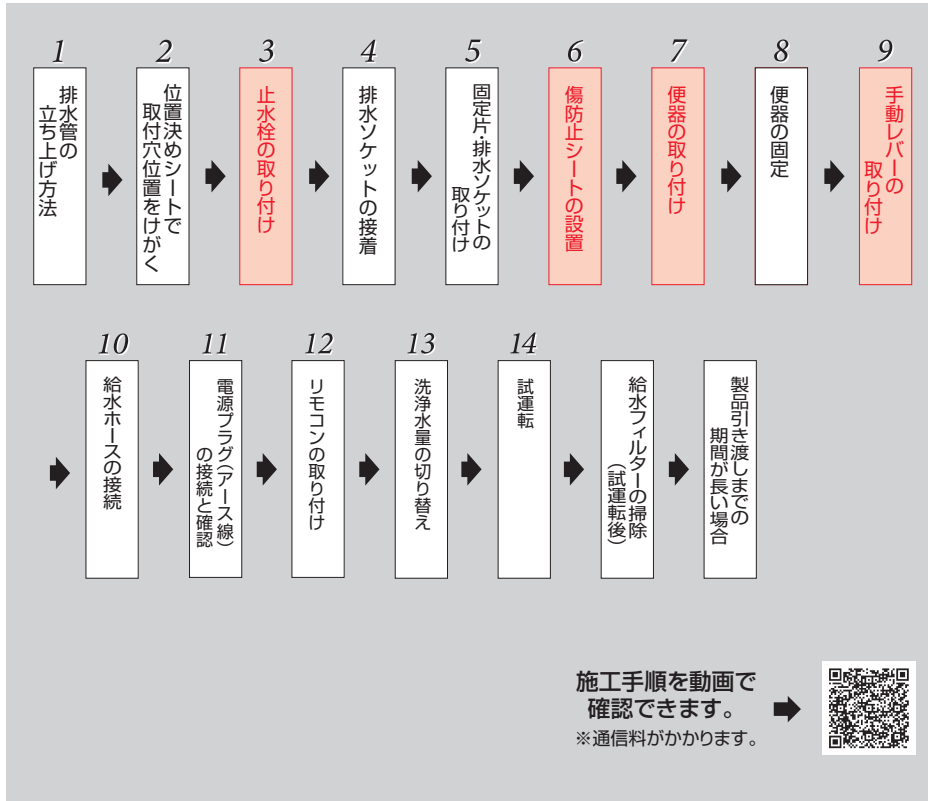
1
排水管の立ち上げ方法

2
位置決めシートで取付穴位置をけがく

3
止水栓の取り付け

4
排水ソケットの接着

5
固定片・排水ソケットの取り付け

6
傷防止シートの設置

7
便器の取り付け

8
便器の固定

9
手動レバーの取り付け

10
給水ホースの接続

11
電源プラグ(アース線)の接続と確認

12
リモコンの取り付け

13
洗浄水量の切り替え

14
試運転

給水フィルターの掃除(試運転後)

製品引き渡しまでの期間が長い場合

施工手順を動画で確認できます。
※通信料がかかります。